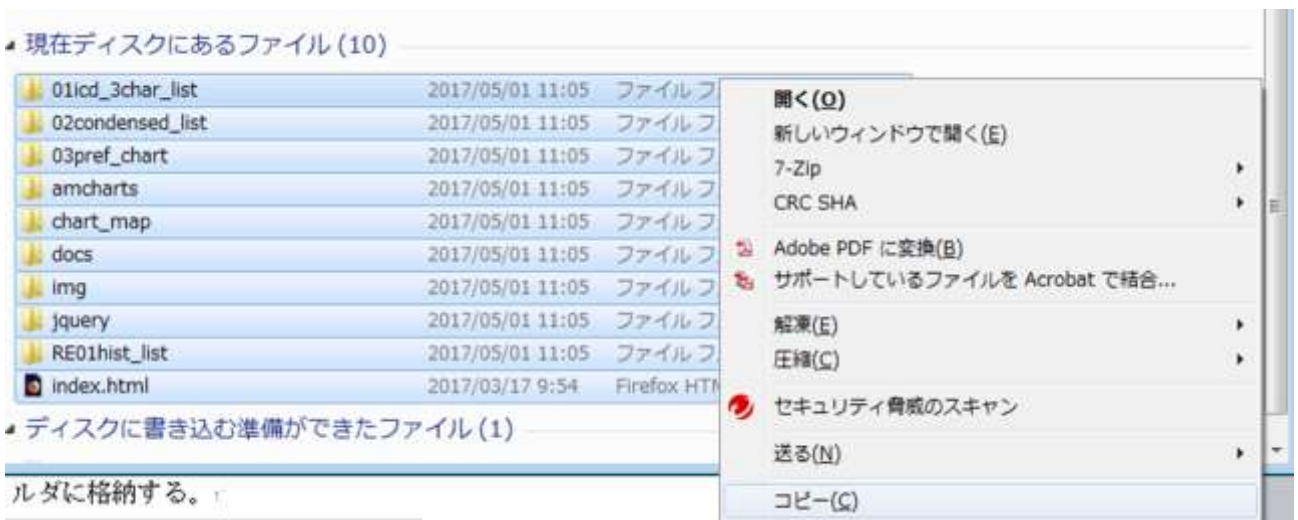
現在ディスクにあるファイル (10)

01icd_3char_list 2017/05/01 11:05 ファイル フ
02condensed_list 2017/05/01 11:05 ファイル フ
03pref_chart 2017/05/01 11:05 ファイル フ
amcharts 2017/05/01 11:05 ファイル フ
chart_map 2017/05/01 11:05 ファイル フ
docs 2017/05/01 11:05 ファイル フ
img 2017/05/01 11:05 ファイル フ
jquery 2017/05/01 11:05 ファイル フ
RE01hist_list 2017/05/01 11:05 ファイル フ
index.html 2017/03/17 9:54 Firefox HTM

ディスクに書き込む準備ができたファイル (1)

ルダに格納する。

開く(O)
新しいウィンドウで開く(E)
7-Zip
CRC SHA
Adobe PDF に変換(B)
サポートしているファイルを Acrobat で結合...
解凍(E)
圧縮(C)
セキュリティ脅威のスキャン
送る(N)
コピー(C)